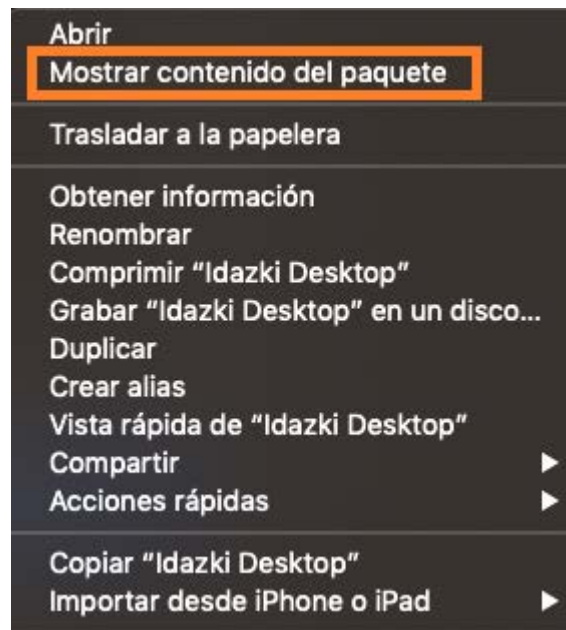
Abrir
Mostrar contenido del paquete

Trasladar a la papelera

Obtener información
Renombrar
Comprimir "Idazki Desktop"
Grabar "Idazki Desktop" en un disco...
Duplicar
Crear alias
Vista rápida de "Idazki Desktop"
Compartir
Acciones rápidas

Copiar "Idazki Desktop"
Importar desde iPhone o iPad